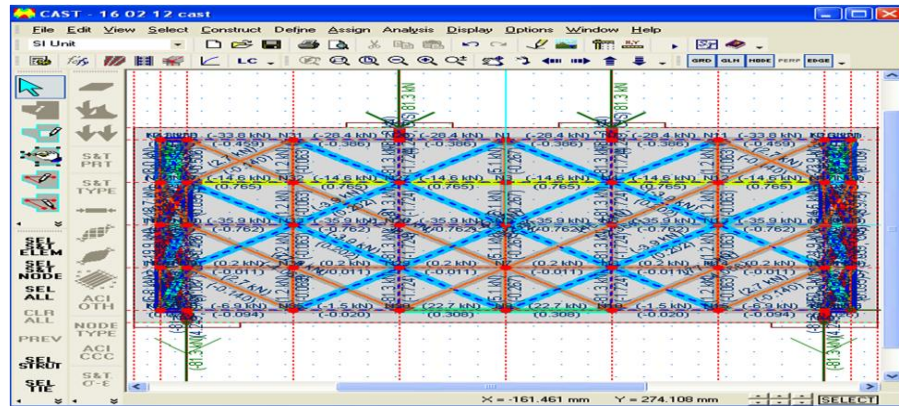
CAST - 16 02 12 cast

File Edit View Select Construct Define Assign Analysis Display Options Window Help

SI Unit

LC

GRD GLN NODE PERP EDGE

S&T PRT

S&T TYPE

SEL SEL ELEM

SEL SEL NODE

SEL ALL

ACI OTH

CLR ALL

NODE TYPE

PREV

ACI CCC

SEL STRUT

SEL TIE

S&T σ-ε

(-33.8 kN) (-0.459)
(-28.4 kN) (-0.386)
(-28.4 kN) (-0.386)
(-28.4 kN) (-0.386)
(-28.4 kN) (-0.386)
(-33.8 kN) (-0.459)

(-14.6 kN) (0.765)
(-14.6 kN) (0.765)
(-14.6 kN) (0.765)
(-14.6 kN) (0.765)
(-14.6 kN) (0.765)
(-14.6 kN) (0.765)

(-35.9 kN) (-0.762)
(-35.9 kN) (-0.762)
(-35.9 kN) (-0.762)
(-35.9 kN) (-0.762)
(-35.9 kN) (-0.762)
(-35.9 kN) (-0.762)

(0.2 kN) (-0.011)
(0.2 kN) (-0.011)
(0.2 kN) (-0.011)
(0.2 kN) (-0.011)
(0.2 kN) (-0.011)
(0.2 kN) (-0.011)

(-6.9 kN) (-0.094)
(-1.5 kN) (-0.020)
(22.7 kN) (0.308)
(22.7 kN) (0.308)
(-1.5 kN) (-0.020)
(-6.9 kN) (-0.094)

(81.3 kN)
(81.3 kN)
(81.3 kN)
(81.3 kN)

X = -161.461 mm Y = 274.108 mm SELECT